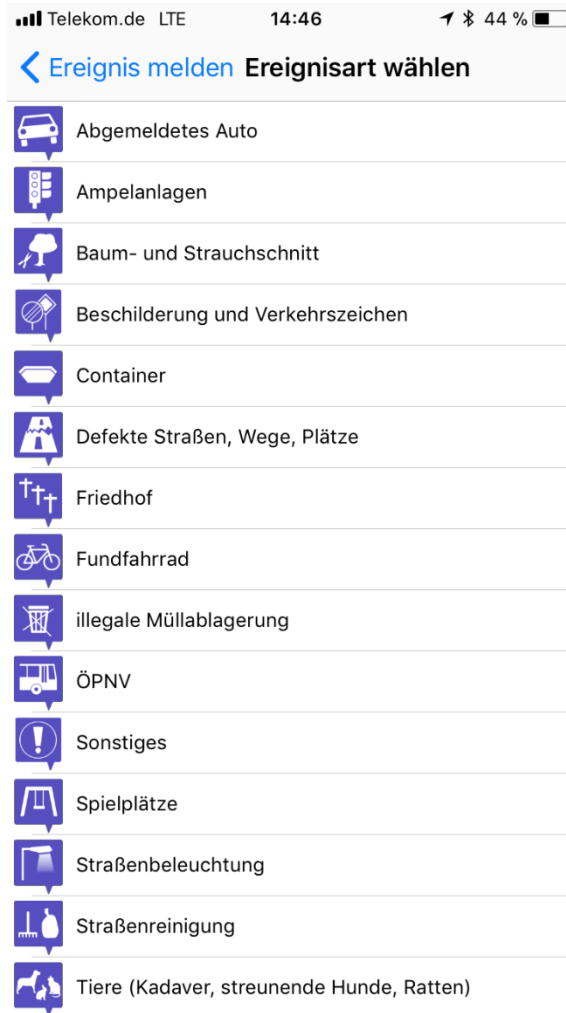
Telekom.de LTE 14:46 44 %

< Ereignis melden Ereignisart wählen

Abgemeldetes Auto

Ampelanlagen

Baum- und Strauchschnitt

Beschilderung und Verkehrszeichen

Container

Defekte Straßen, Wege, Plätze

Friedhof

Fundfahrrad

illegale Müllablagerung

ÖPNV

Sonstiges

Spielplätze

Straßenbeleuchtung

Straßenreinigung

Tiere (Kadaver, streunende Hunde, Ratten)